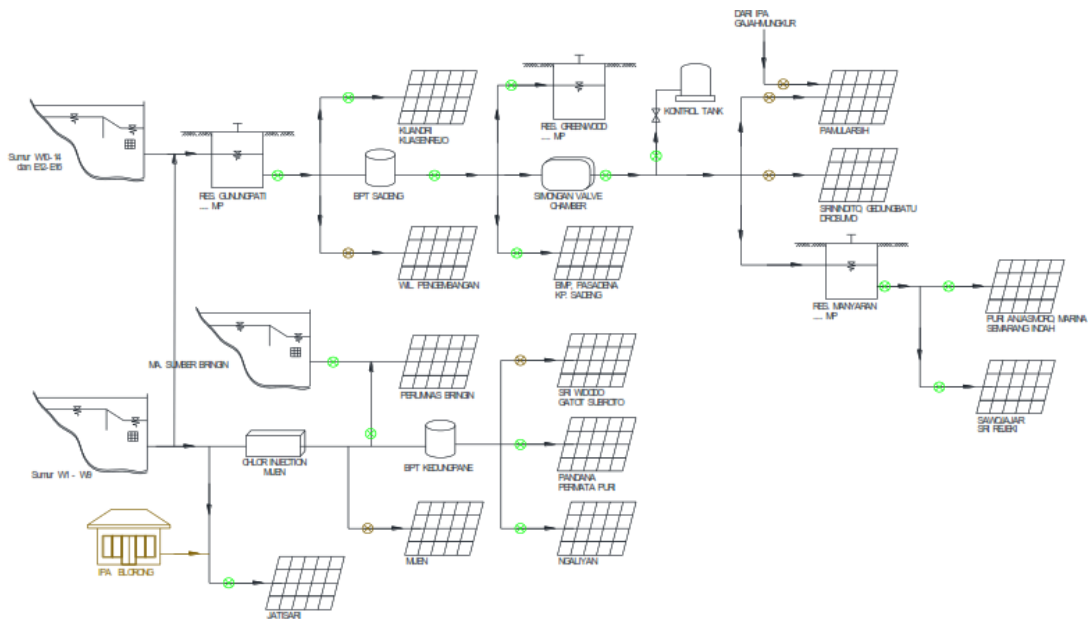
DARI IPA GAJAHMUNGKUR

Sumur WD-14 dan ES-E16

RES. GUNUNGPATI ... MP

KLANDRI KUASENREJO

BPT SADENG

RES. GREENWOOD ... MP

SIMONGAN VALVE CHAMBER

KONTROL TANK

PAMULARSIH

SRININDITO, GEDUNGBATU DROSUMO

WIL. PENGEMBANGAN

BMP, PASADENA KP. SADENG

RES. MANYARAN ... MP

PURI ANJASMORO, MARINA SEMARANG INDAH

MA. SUMBER BRINGIN

PERUMNAS BRINGIN

SRI WIDODO GATOT SUBROTO

SAWOJAJAR SRI REJEKI

Sumur W1 - W9

CHLOR INJECTION MIJEN

BPT KEDUNGPANE

PANDANA PERMATA PURI

IPA BLORONG

MIJEN

NGALIYAN

JATISARI